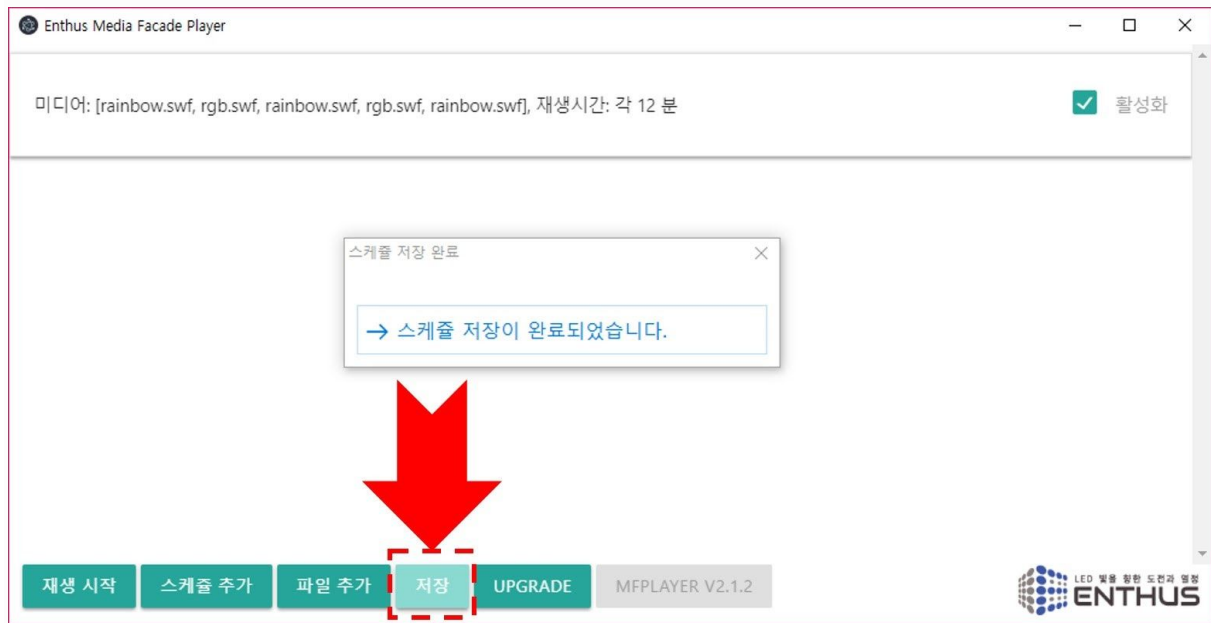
Enthus Media Facade Player

미디어: [rainbow.swf, rgb.swf, rainbow.swf, rgb.swf, rainbow.swf], 재생시간: 각 12 분

활성화

스케쥴 저장 완료

→ 스케쥴 저장이 완료되었습니다.

재생 시작 | 스케쥴 추가 | 파일 추가 | 저장 | UPGRADE | MFPLAYER V2.1.2

LED 빛을 향한 도전과 열정
ENTHUS